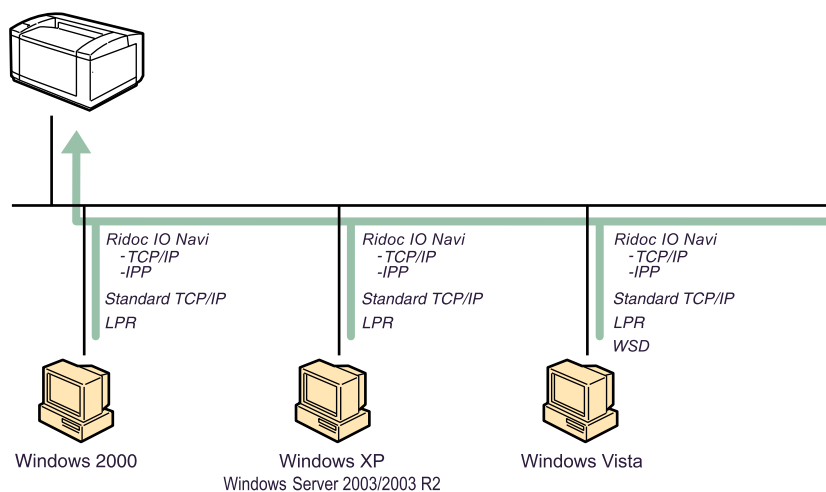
Ridoc IO Navi
-TCP/IP
-IPP
Standard TCP/IP
LPR

Windows 2000

Ridoc IO Navi
-TCP/IP
-IPP
Standard TCP/IP
LPR

Windows XP
Windows Server 2003/2003 R2

Ridoc IO Navi
-TCP/IP
-IPP
Standard TCP/IP
LPR
WSD

Windows Vista